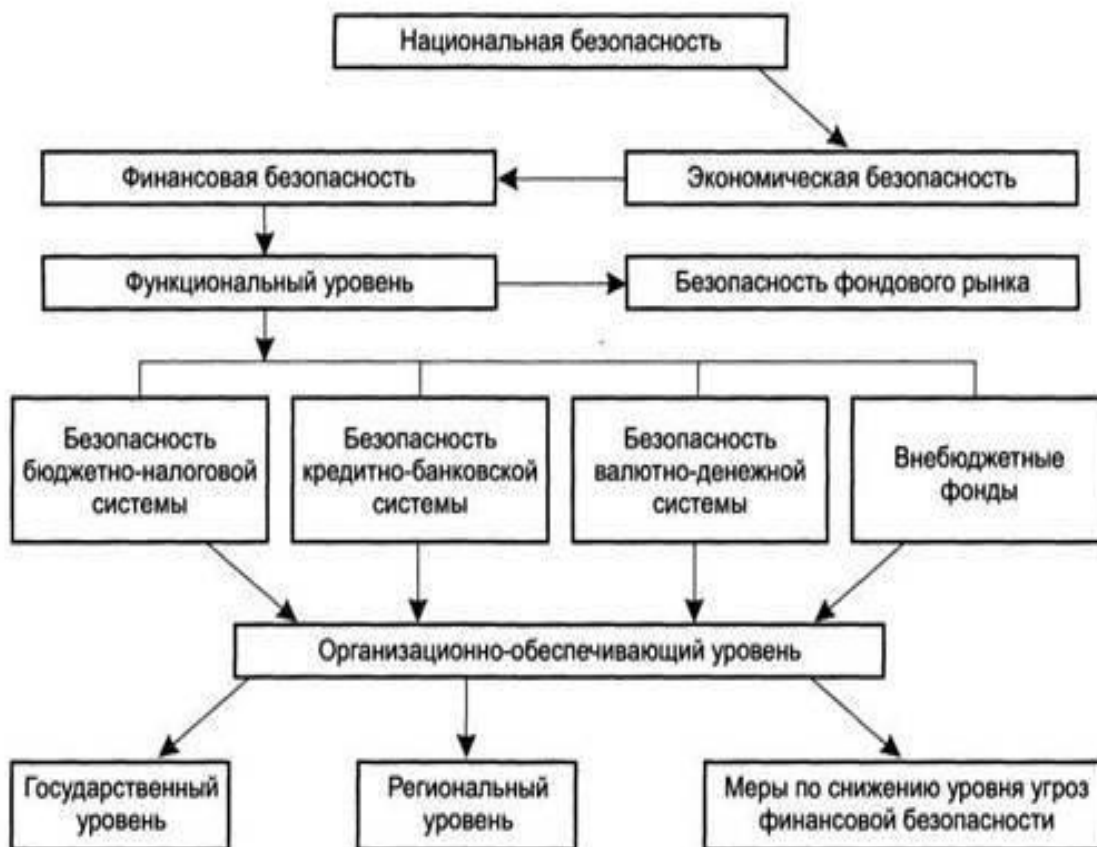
Национальная безопасность

Финансовая безопасность

Экономическая безопасность

Функциональный уровень

Безопасность фондового рынка

Безопасность бюджетно-налоговой системы

Безопасность кредитно-банковской системы

Безопасность валютно-денежной системы

Внебюджетные фонды

Организационно-обеспечивающий уровень

Государственный уровень

Региональный уровень

Меры по снижению уровня угроз финансовой безопасности